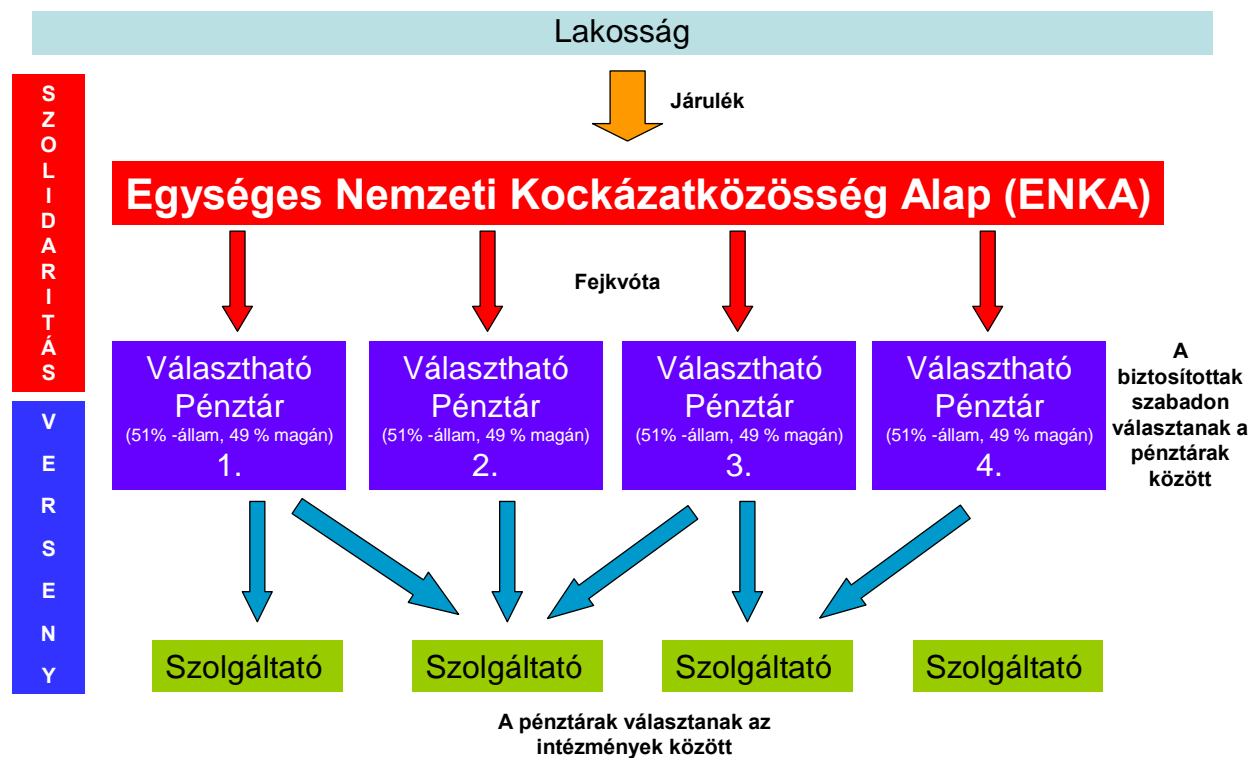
Lakosság

SZOLIDARITÁS

VERSENY

Járulék

Egységes Nemzeti Kockázatközösség Alap (ENKA)

Fejkvóta

Választható Pénztár (51% -állam, 49 % magán) 1.

Választható Pénztár (51% -állam, 49 % magán) 2.

Választható Pénztár (51% -állam, 49 % magán) 3.

Választható Pénztár (51% -állam, 49 % magán) 4.

A biztosítottak szabadon választanak a pénztárak között

Szolgáltató

Szolgáltató

Szolgáltató

Szolgáltató

A pénztárak választanak az intézmények között